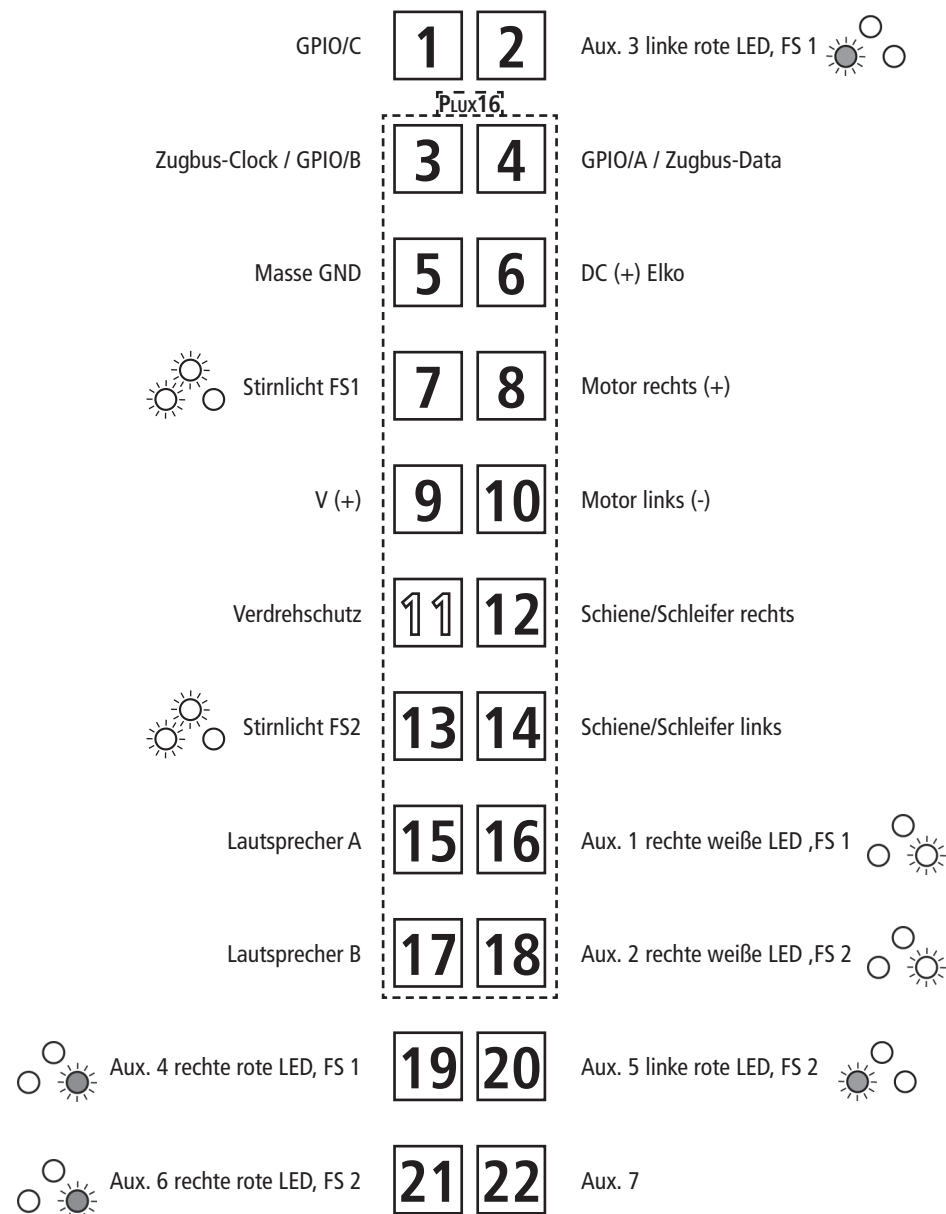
GPIO/C 1 2 Aux. 3 linke rote LED, FS 1

PLUX16

Zugbus-Clock / GPIO/B 3 4 GPIO/A / Zugbus-Data

Masse GND 5 6 DC (+) Elko

Stirnlicht FS1 7 8 Motor rechts (+)

V (+) 9 10 Motor links (-)

Verdrehschutz 11 12 Schiene/Schleifer rechts

Stirnlicht FS2 13 14 Schiene/Schleifer links

Lautsprecher A 15 16 Aux. 1 rechte weiße LED ,FS 1

Lautsprecher B 17 18 Aux. 2 rechte weiße LED ,FS 2

Aux. 4 rechte rote LED, FS 1 19 20 Aux. 5 linke rote LED, FS 2

Aux. 6 rechte rote LED, FS 2 21 22 Aux. 7